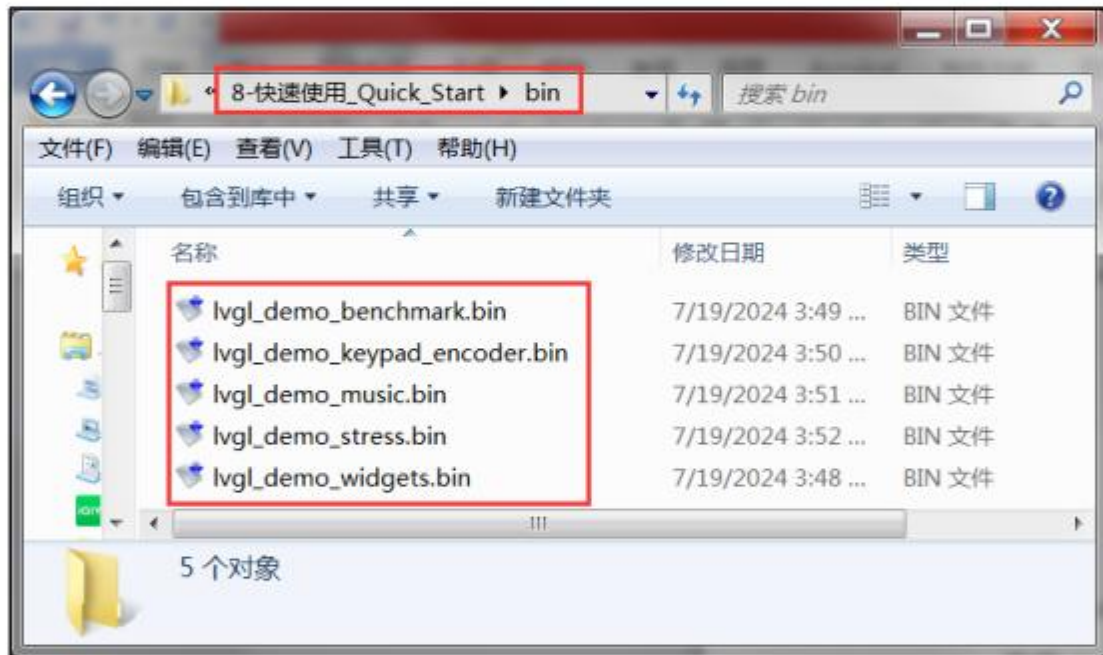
« 8-快速使用_Quick_Start ▸ bin

搜索 bin

文件(F) 编辑(E) 查看(V) 工具(T) 帮助(H)

组织 ▾ 包含到库中 ▾ 共享 ▾ 新建文件夹

| 名称 | 修改日期 | 类型 |
|---|---|---|
| lvgl_demo_benchmark.bin | 7/19/2024 3:49 ... | BIN 文件 |
| lvgl_demo_keypad_encoder.bin | 7/19/2024 3:50 ... | BIN 文件 |
| lvgl_demo_music.bin | 7/19/2024 3:51 ... | BIN 文件 |
| lvgl_demo_stress.bin | 7/19/2024 3:52 ... | BIN 文件 |
| lvgl_demo_widgets.bin | 7/19/2024 3:48 ... | BIN 文件 |

5 个对象